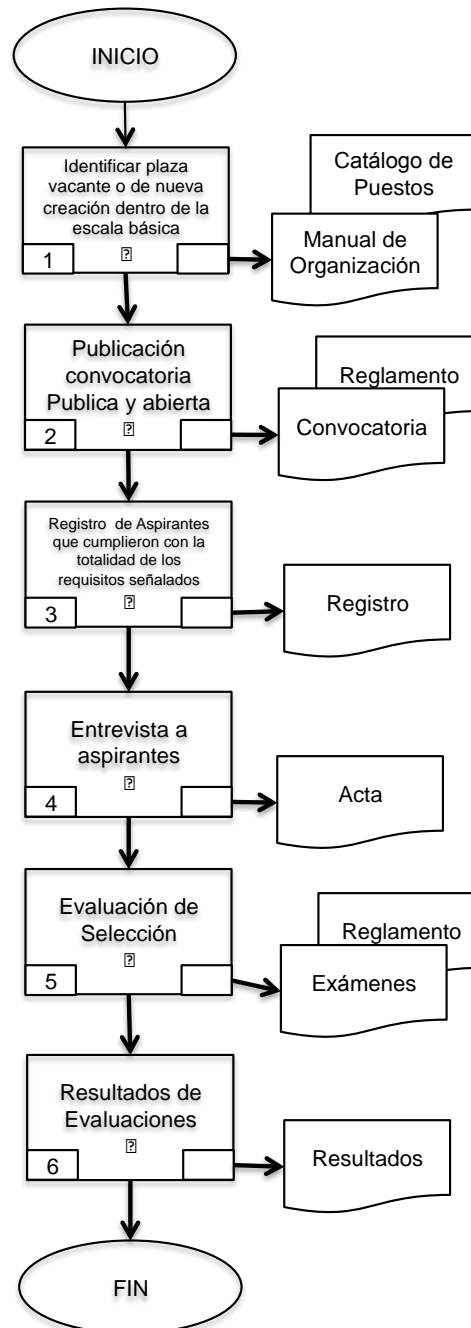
INICIO

Identificar plaza vacante o de nueva creación dentro de la escala básica
1

Catálogo de Puestos

Manual de Organización

Publicación convocatoria Publica y abierta
2

Reglamento

Convocatoria

Registro de Aspirantes que cumplieron con la totalidad de los requisitos señalados
3

Registro

Entrevista a aspirantes
4

Acta

Evaluación de Selección
5

Reglamento

Exámenes

Resultados de Evaluaciones
6

Resultados

FIN